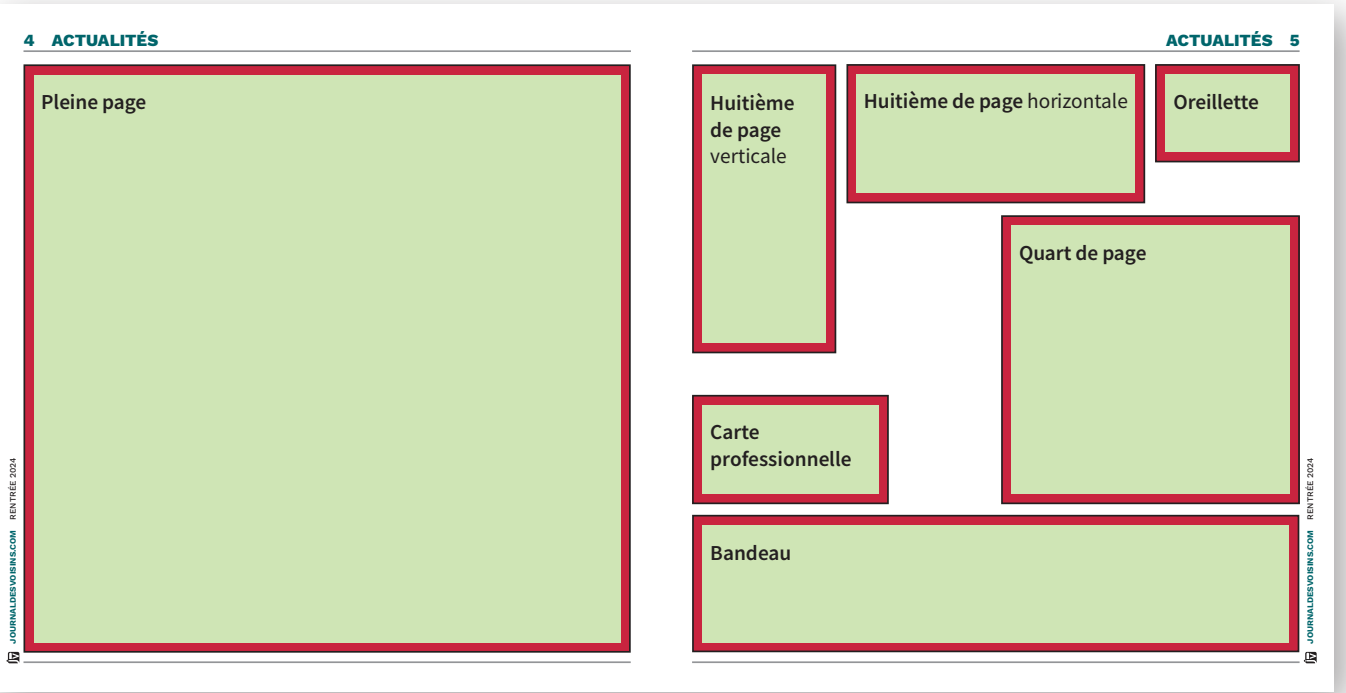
4 ACTUALITÉS

Pleine page

JOURNALDESVOISINS.COM RENTRÉE 2024

ACTUALITÉS 5

Huitième de page verticale

Huitième de page horizontale

Oreillette

Quart de page

Carte professionnelle

Bandeau

JOURNALDESVOISINS.COM RENTRÉE 2024